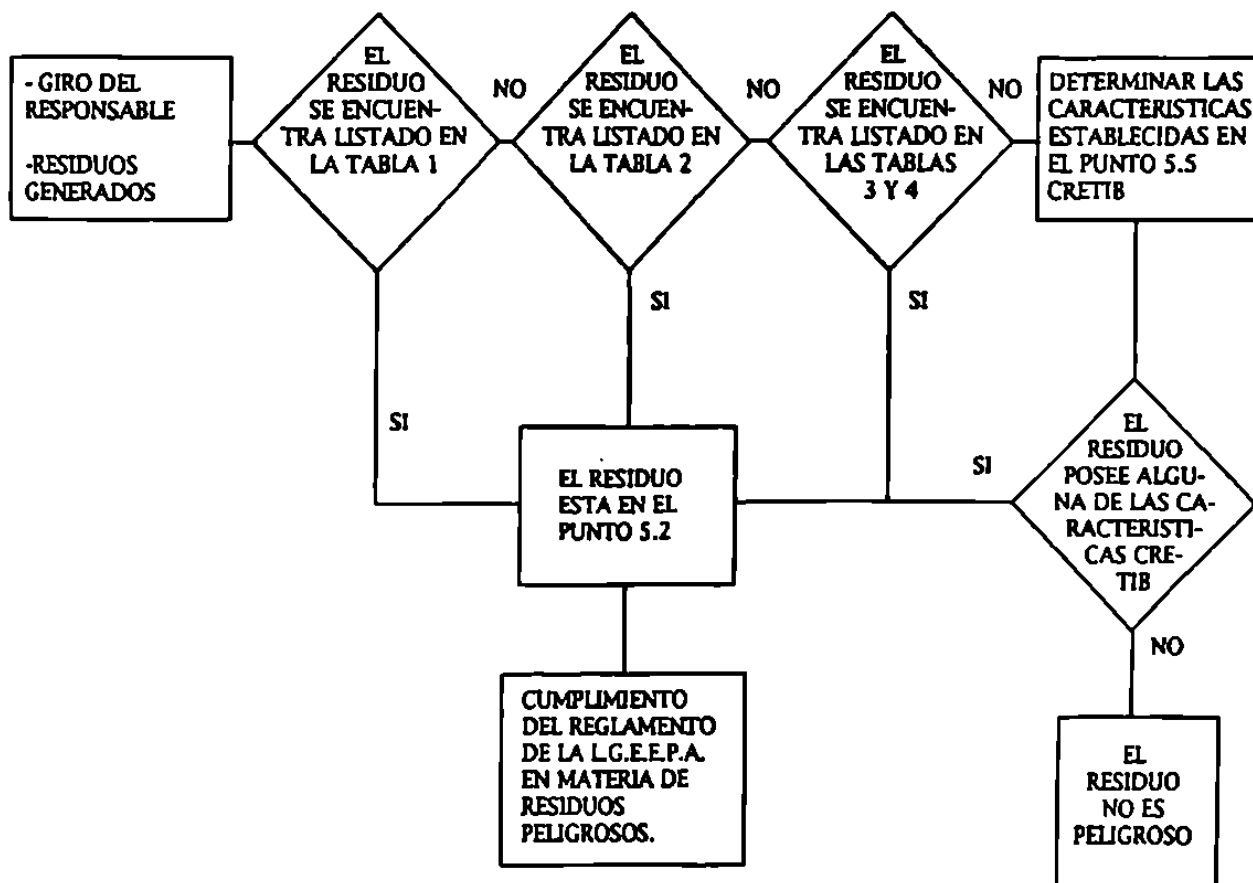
- GIRO DEL RESPONSABLE

-RESIDUOS GENERADOS

EL RESIDUO SE ENCUENTRA LISTADO EN LA TABLA 1

NO

EL RESIDUO SE ENCUENTRA LISTADO EN LA TABLA 2

NO

EL RESIDUO SE ENCUENTRA LISTADO EN LAS TABLAS 3 Y 4

NO

DETERMINAR LAS CARACTERISTICAS ESTABLECIDAS EN EL PUNTO 5.5 CRETIB

SI

SI

SI

SI

EL RESIDUO ESTA EN EL PUNTO 5.2

EL RESIDUO POSEE ALGUNA DE LAS CARACTERISTICAS CRETIB

NO

CUMPLIMIENTO DEL REGLAMENTO DE LA L.G.E.E.P.A. EN MATERIA DE RESIDUOS PELIGROSOS.

EL RESIDUO NO ES PELIGROSO